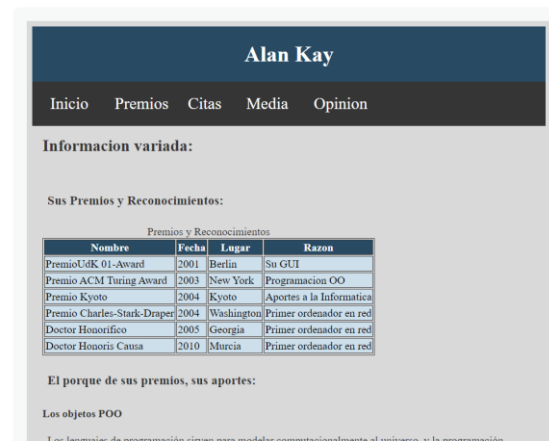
Alan Kay

Inicio Premios Citas Media Opinion

Informacion variada:

Sus Premios y Reconocimientos:

Premios y Reconocimientos

| Nombre | Fecha | Lugar | Razon |
|---|---|---|---|
| PremioUdK 01-Award | 2001 | Berlin | Su GUI |
| Premio ACM Turing Award | 2003 | New York | Programacion OO |
| Premio Kyoto | 2004 | Kyoto | Aportes a la Informatica |
| Premio Charles-Stark-Draper | 2004 | Washington | Primer ordenador en red |
| Doctor Honorifico | 2005 | Georgia | Primer ordenador en red |
| Doctor Honoris Causa | 2010 | Murcia | Primer ordenador en red |

El porque de sus premios, sus aportes:

Los objetos POO

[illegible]